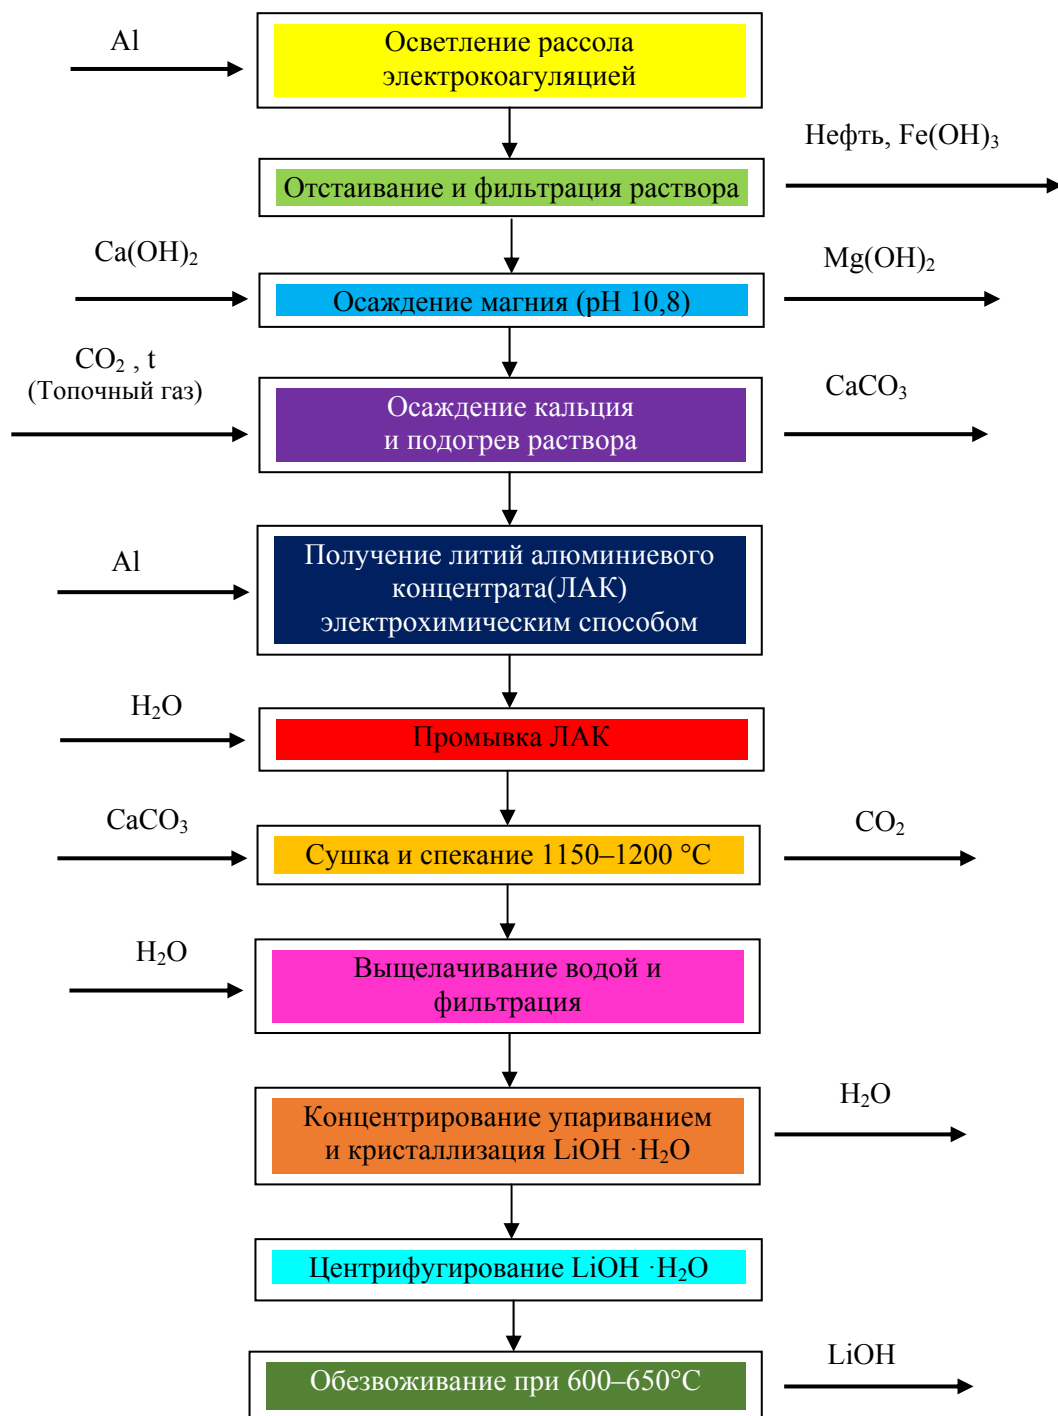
Al

Осветление рассола электрокоагуляцией

Нефть, $Fe(OH)_3$

Отстаивание и фильтрация раствора

$Ca(OH)_2$

$Mg(OH)_2$

Осаждение магния (pH 10,8)

$CO_2$ , t (Топочный газ)

$CaCO_3$

Осаждение кальция и подогрев раствора

Al

Получение литий алюминиевого концентрата(ЛАК) электрохимическим способом

$H_2O$

Промывка ЛАК

$CaCO_3$

$CO_2$

Сушка и спекание 1150–1200 °С

$H_2O$

Выщелачивание водой и фильтрация

$H_2O$

Концентрирование упариванием и кристаллизация $LiOH \cdot H_2O$

Центрифугирование $LiOH \cdot H_2O$

LiOH

Обезвоживание при 600–650°С